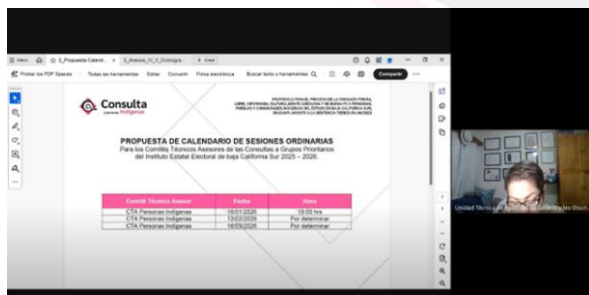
Inicio | 2_Propuesta Calend... | 3_Anexos_IC_C_Cronogra... | + Crear

Probar los PDF Spaces | Todas las herramientas | Editar | Convertir | Firma electrónica | Buscar texto o herramientas | Compartir

Consulta Indígena

PROTOCOLO PARA EL PROCESO DE LA CONSULTA PREVIA, LIBRE, INFORMADA, CULTURALMENTE ADECUADA Y DE BUENA FE A PERSONAS, PUEBLOS Y COMUNIDADES INDÍGENAS DEL ESTADO DE BAJA CALIFORNIA SUR, EN CUMPLIMIENTO A LA SENTENCIA TEEBCS-JDC-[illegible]

PROPUESTA DE CALENDARIO DE SESIONES ORDINARIAS
Para los Comité Técnicos Asesores de las Consultas a Grupos Prioritarios del Instituto Estatal Electoral de baja California Sur 2025 – 2026.

| Comité Técnico Asesor | Fecha | Hora |
|---|---|---|
| CTA Personas Indígenas | 16/01/2026 | 10:00 hrs |
| CTA Personas Indígenas | 13/02/2026 | Por determinar |
| CTA Personas Indígenas | 16/03/2026 | Por determinar |

Unidad Técnica de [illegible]